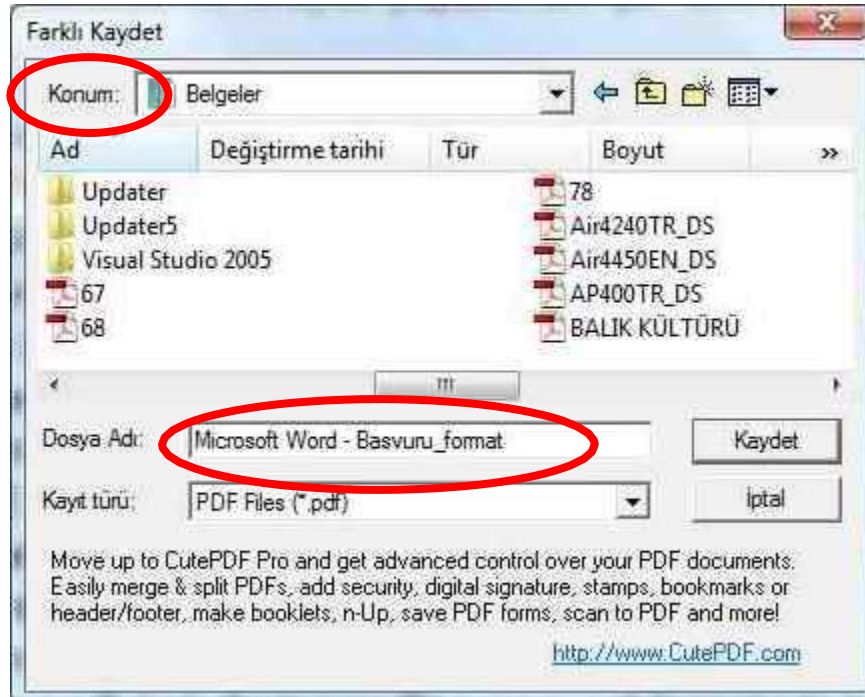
Farklı Kaydet

Konum: Belgeler

| Ad | Değiştirme tarihi | Tür | Boyut |
|---|---|---|---|

Updater
Updater5
Visual Studio 2005
67
68
78
Air4240TR_DS
Air4450EN_DS
AP400TR_DS
BALIK KÜLTÜRÜ

Dosya Adı: Microsoft Word - Basvuru_format
Kaydet

Kayıt türü: PDF Files (*.pdf)
İptal

Move up to CutePDF Pro and get advanced control over your PDF documents. Easily merge & split PDFs, add security, digital signature, stamps, bookmarks or header/footer, make booklets, n-Up, save PDF forms, scan to PDF and more!

http://www.CutePDF.com